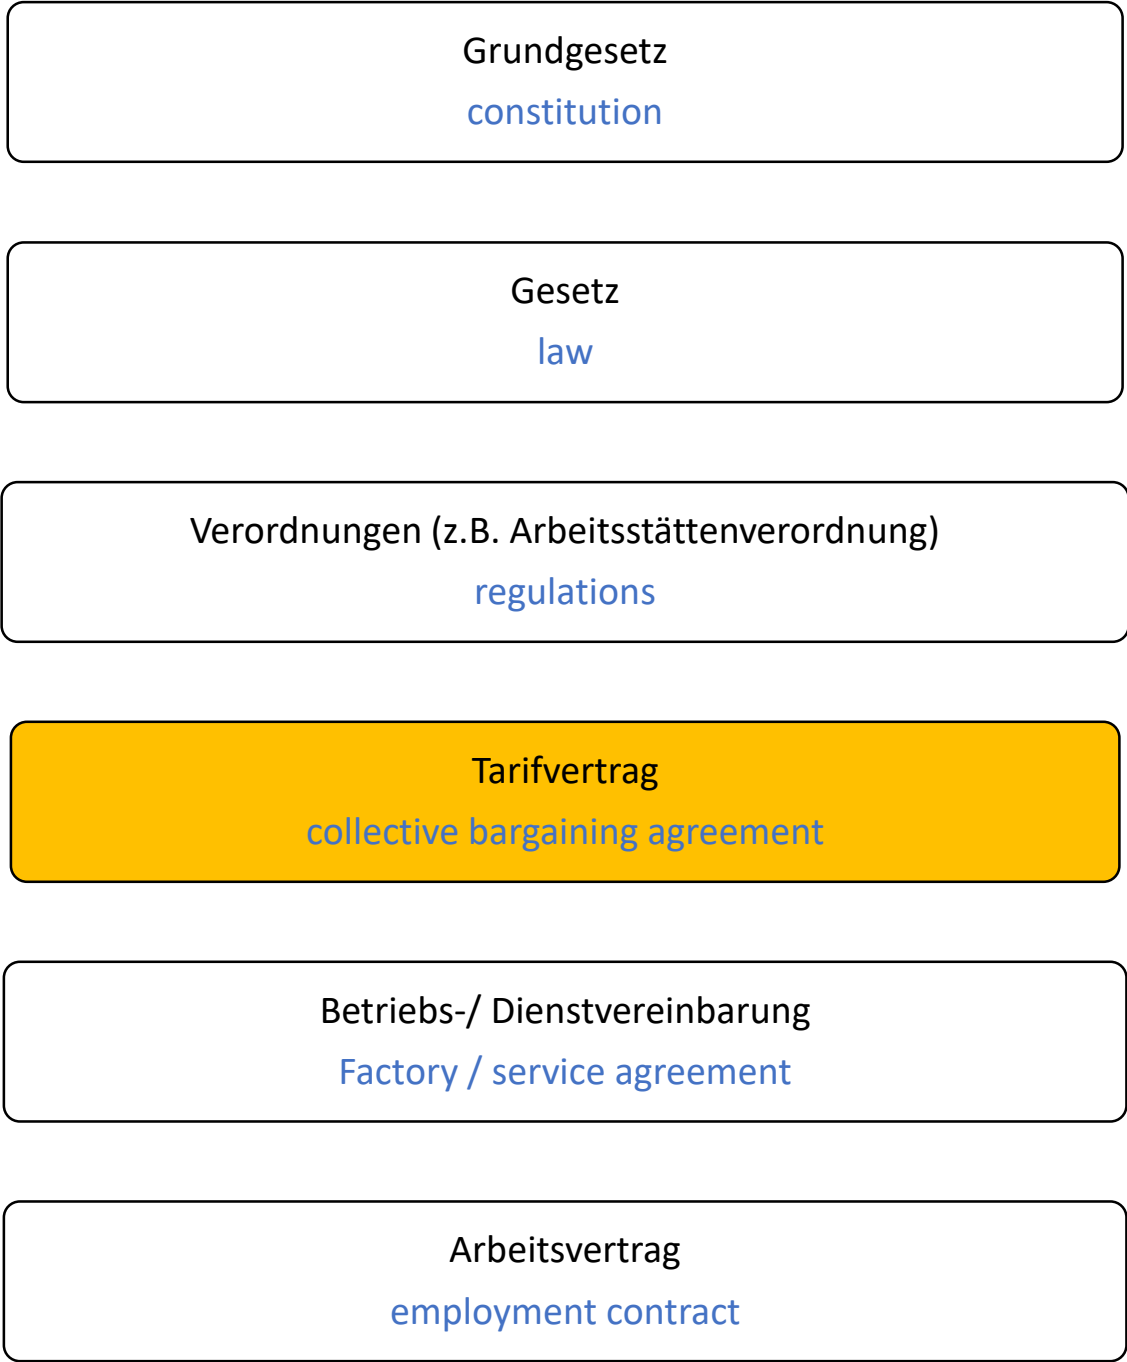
Grundgesetz
constitution

Gesetz
law

Verordnungen (z.B. Arbeitsstättenverordnung)
regulations

Tarifvertrag
collective bargaining agreement

Betriebs-/ Dienstvereinbarung
Factory / service agreement

Arbeitsvertrag
employment contract